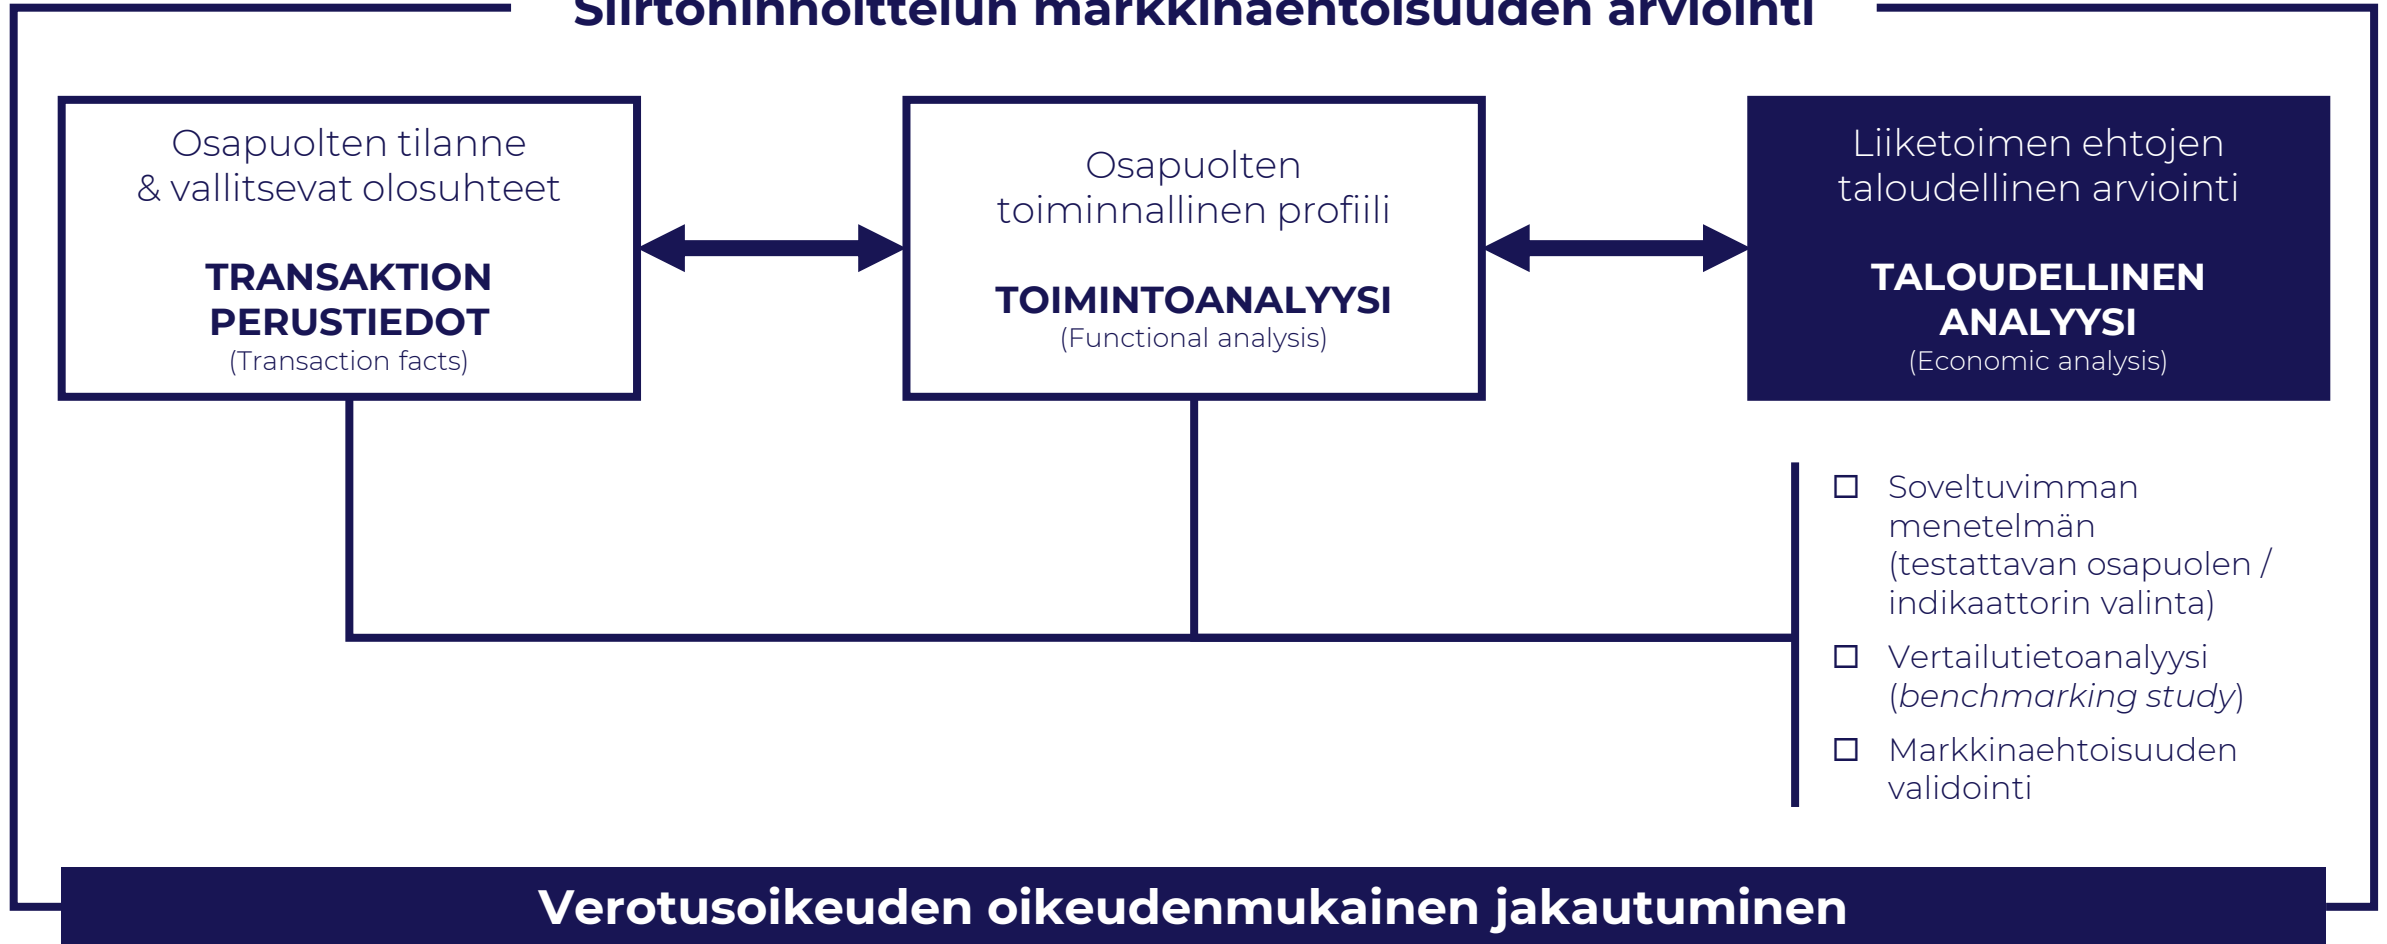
Siirtohinnoittelun markkinaehtoisuuden arviointi

Osapuolten tilanne & vallitsevat olosuhteet

TRANSAKTION PERUSTIEDOT
(Transaction facts)

Osapuolten toiminnallinen profiili

TOIMINTOANALYYSI
(Functional analysis)

Liiketoimen ehtojen taloudellinen arviointi

TALOUDELLINEN ANALYYSI
(Economic analysis)

☐ Soveltuvimman menetelmän (testattavan osapuolen / indikaattorin valinta)

☐ Vertailutietoanalyysi (*benchmarking study*)

☐ Markkinaehtoisuuden validointi

Verotusoikeuden oikeudenmukainen jakautuminen